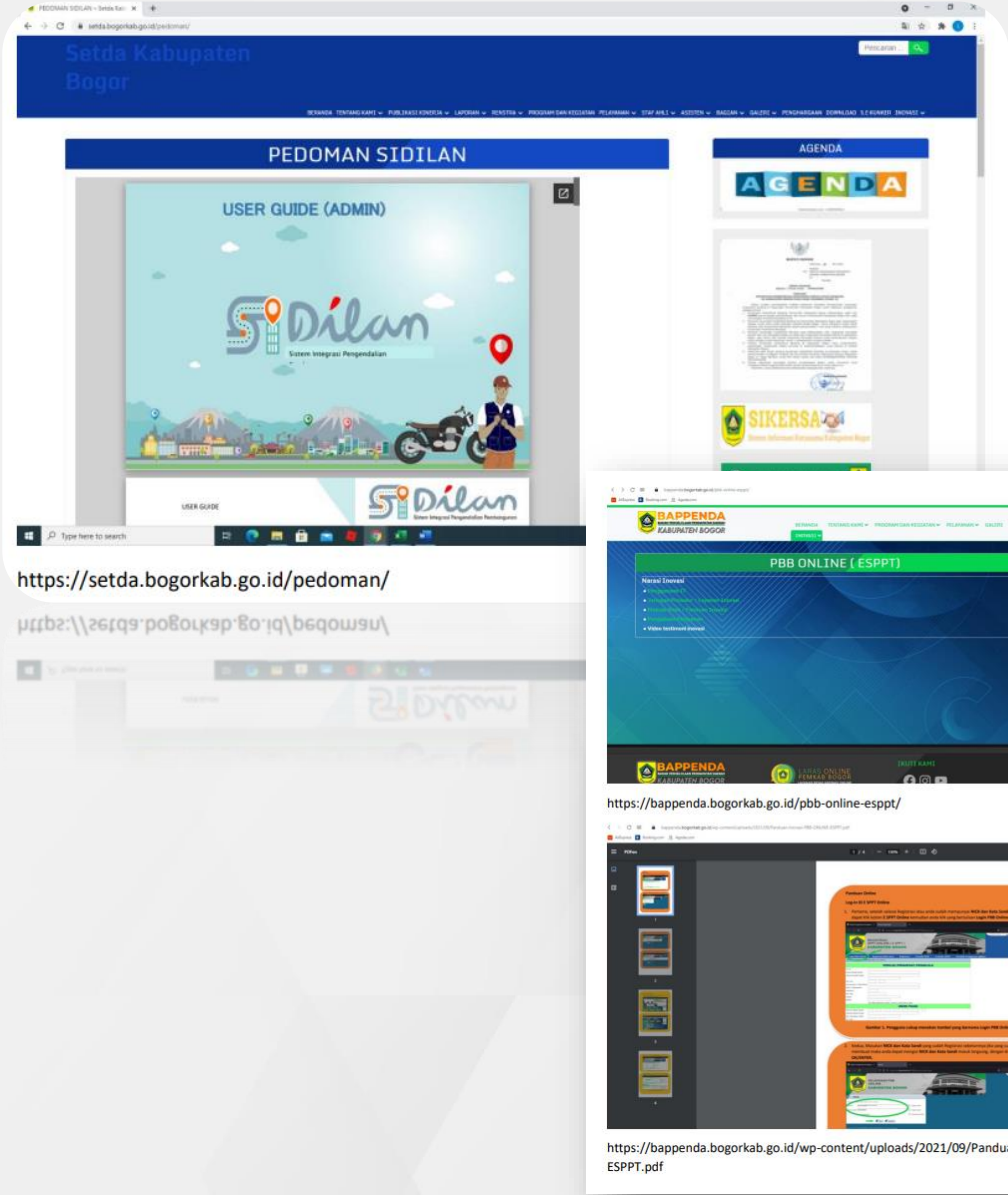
PEDOMAN SIDILAN – Setda Kab ×

setda.bogorkab.go.id/pedoman/

Setda Kabupaten Bogor

Pencarian

BERANDA TENTANG KAMI PUBLIKASI KINERJA LAPORAN RENSTRA PROGRAM DAN KEGIATAN PELAYANAN STAF AHLI ASISTEN BAGIAN GALERI PENGHARGAAN DOWNLOAD SJ KUNKER INOVASI

PEDOMAN SIDILAN

USER GUIDE (ADMIN)

SiDilan

Sistem Integrasi Pengendalian

USER GUIDE

SiDilan

Sistem Integrasi Pengendalian Pembangunan

AGENDA

AGENDA

SIKERSA

Type here to search

https://setda.bogorkab.go.id/pedoman/

BAPPENDA

KABUPATEN BOGOR

BERANDA TENTANG KAMI PROGRAM DAN KEGIATAN PELAYANAN GALERI

PBB ONLINE ( ESPPT)

Narasi Inovasi

Video testimoni inovasi

BAPPENDA

KABUPATEN BOGOR

IKUTI KAMI

https://bappenda.bogorkab.go.id/pbb-online-esppt/

https://bappenda.bogorkab.go.id/wp-content/uploads/2021/09/Pandua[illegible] ESPPT.pdf